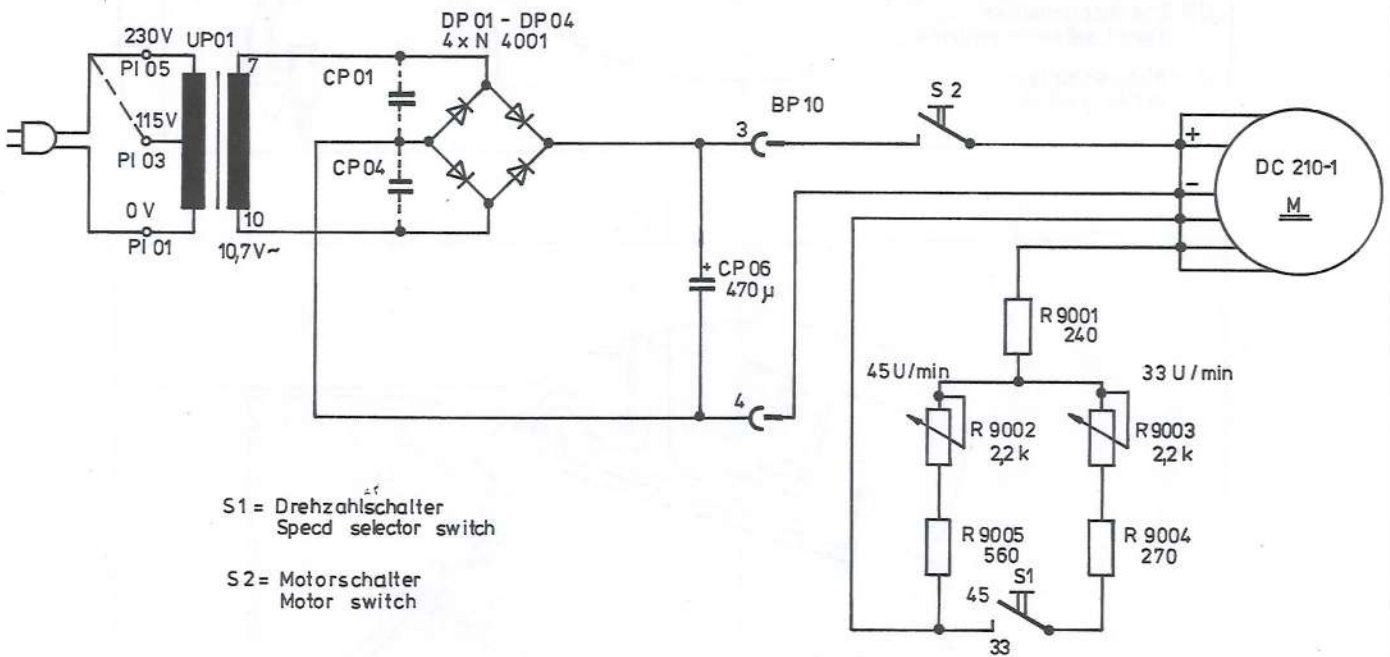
230V UP01
PI 05
7
115V
PI 03
0 V
PI 01
10
10,7V~

DP 01 - DP 04
4 x N 4001

CP 01
CP 04

BP 10
3
4

+ CP 06
470 µ

S 2

+
–
DC 210-1
M

R 9001
240

45 U/min
33 U / min

R 9002
2,2 k

R 9003
2,2 k

R 9005
560

R 9004
270

45
S1
33

S1 = Drehzahlschalter
Specd selector switch

S2 = Motorschalter
Motor switch